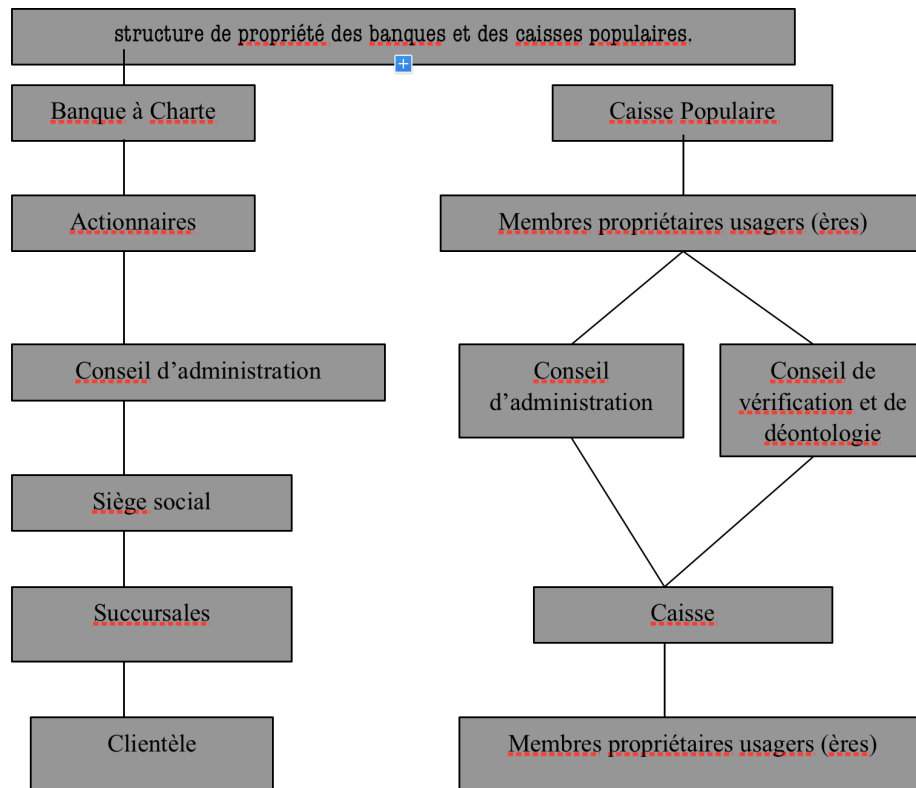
structure de propriété des banques et des caisses populaires.

Banque à Charte

Actionnaires

Conseil d'administration

Siège social

Succursales

Clientèle

Caisse Populaire

Membres propriétaires usagers (ères)

Conseil d'administration

Conseil de vérification et de déontologie

Caisse

Membres propriétaires usagers (ères)